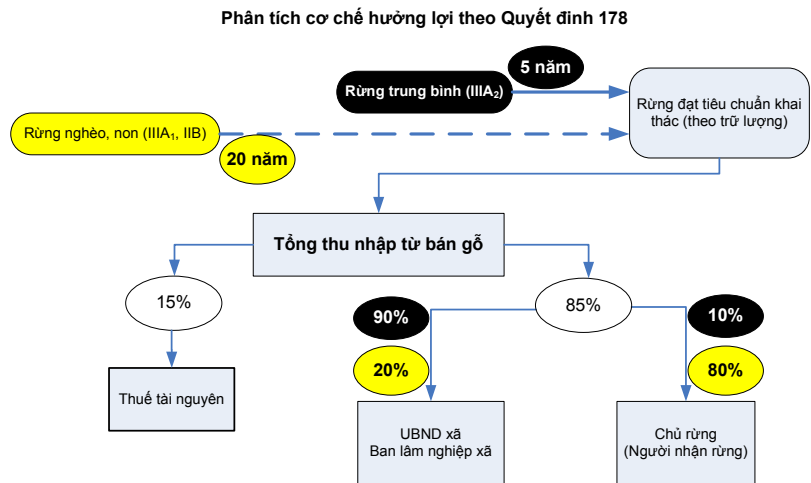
Phân tích cơ chế hưởng lợi theo Quyết định 178

Rừng trung bình (IIIA$_2$)

5 năm

Rừng đạt tiêu chuẩn khai thác (theo trữ lượng)

Rừng nghèo, non (IIIA$_1$, IIB)

20 năm

Tổng thu nhập từ bán gỗ

15%

85%

90%

10%

20%

80%

Thuế tài nguyên

UBND xã
Ban lâm nghiệp xã

Chủ rừng
(Người nhận rừng)